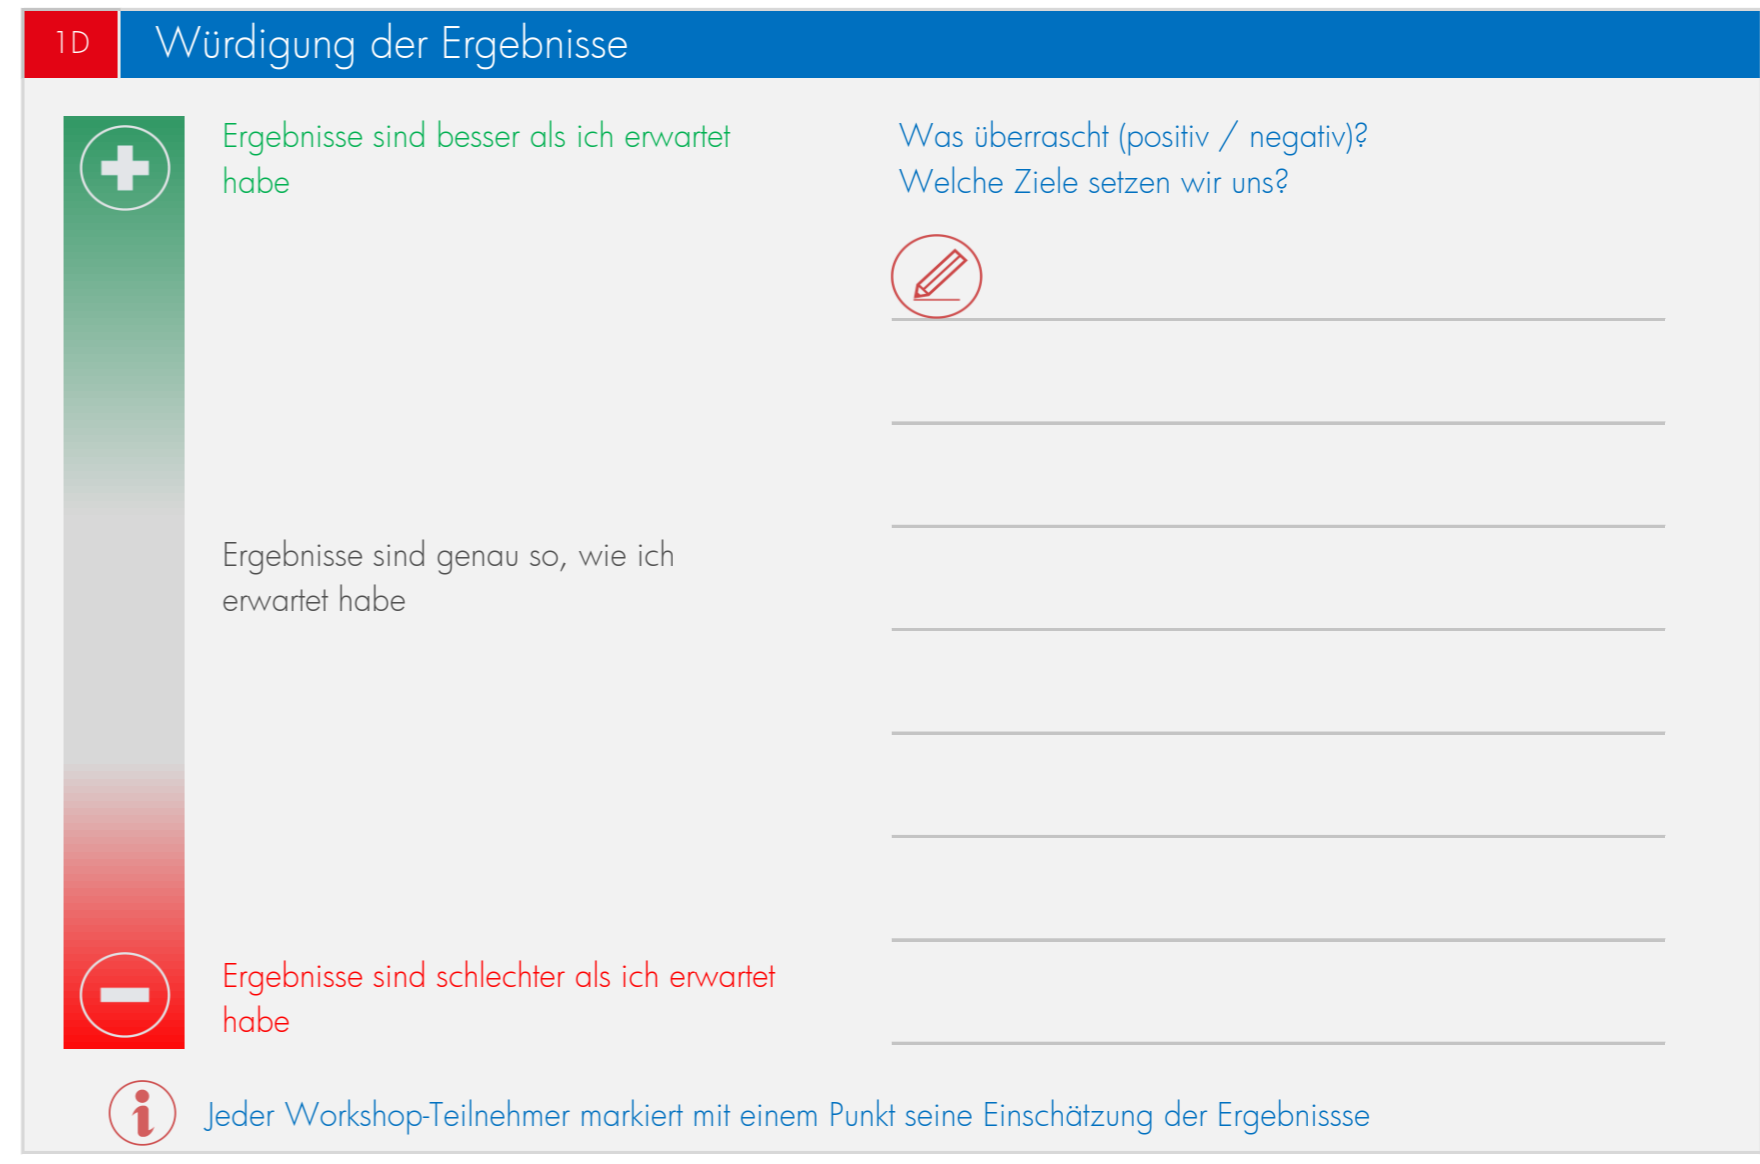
1D Würdigung der Ergebnisse

Ergebnisse sind besser als ich erwartet habe

Was überrascht (positiv / negativ)?
Welche Ziele setzen wir uns?

Ergebnisse sind genau so, wie ich erwartet habe

Ergebnisse sind schlechter als ich erwartet habe

Jeder Workshop-Teilnehmer markiert mit einem Punkt seine Einschätzung der Ergebnissse